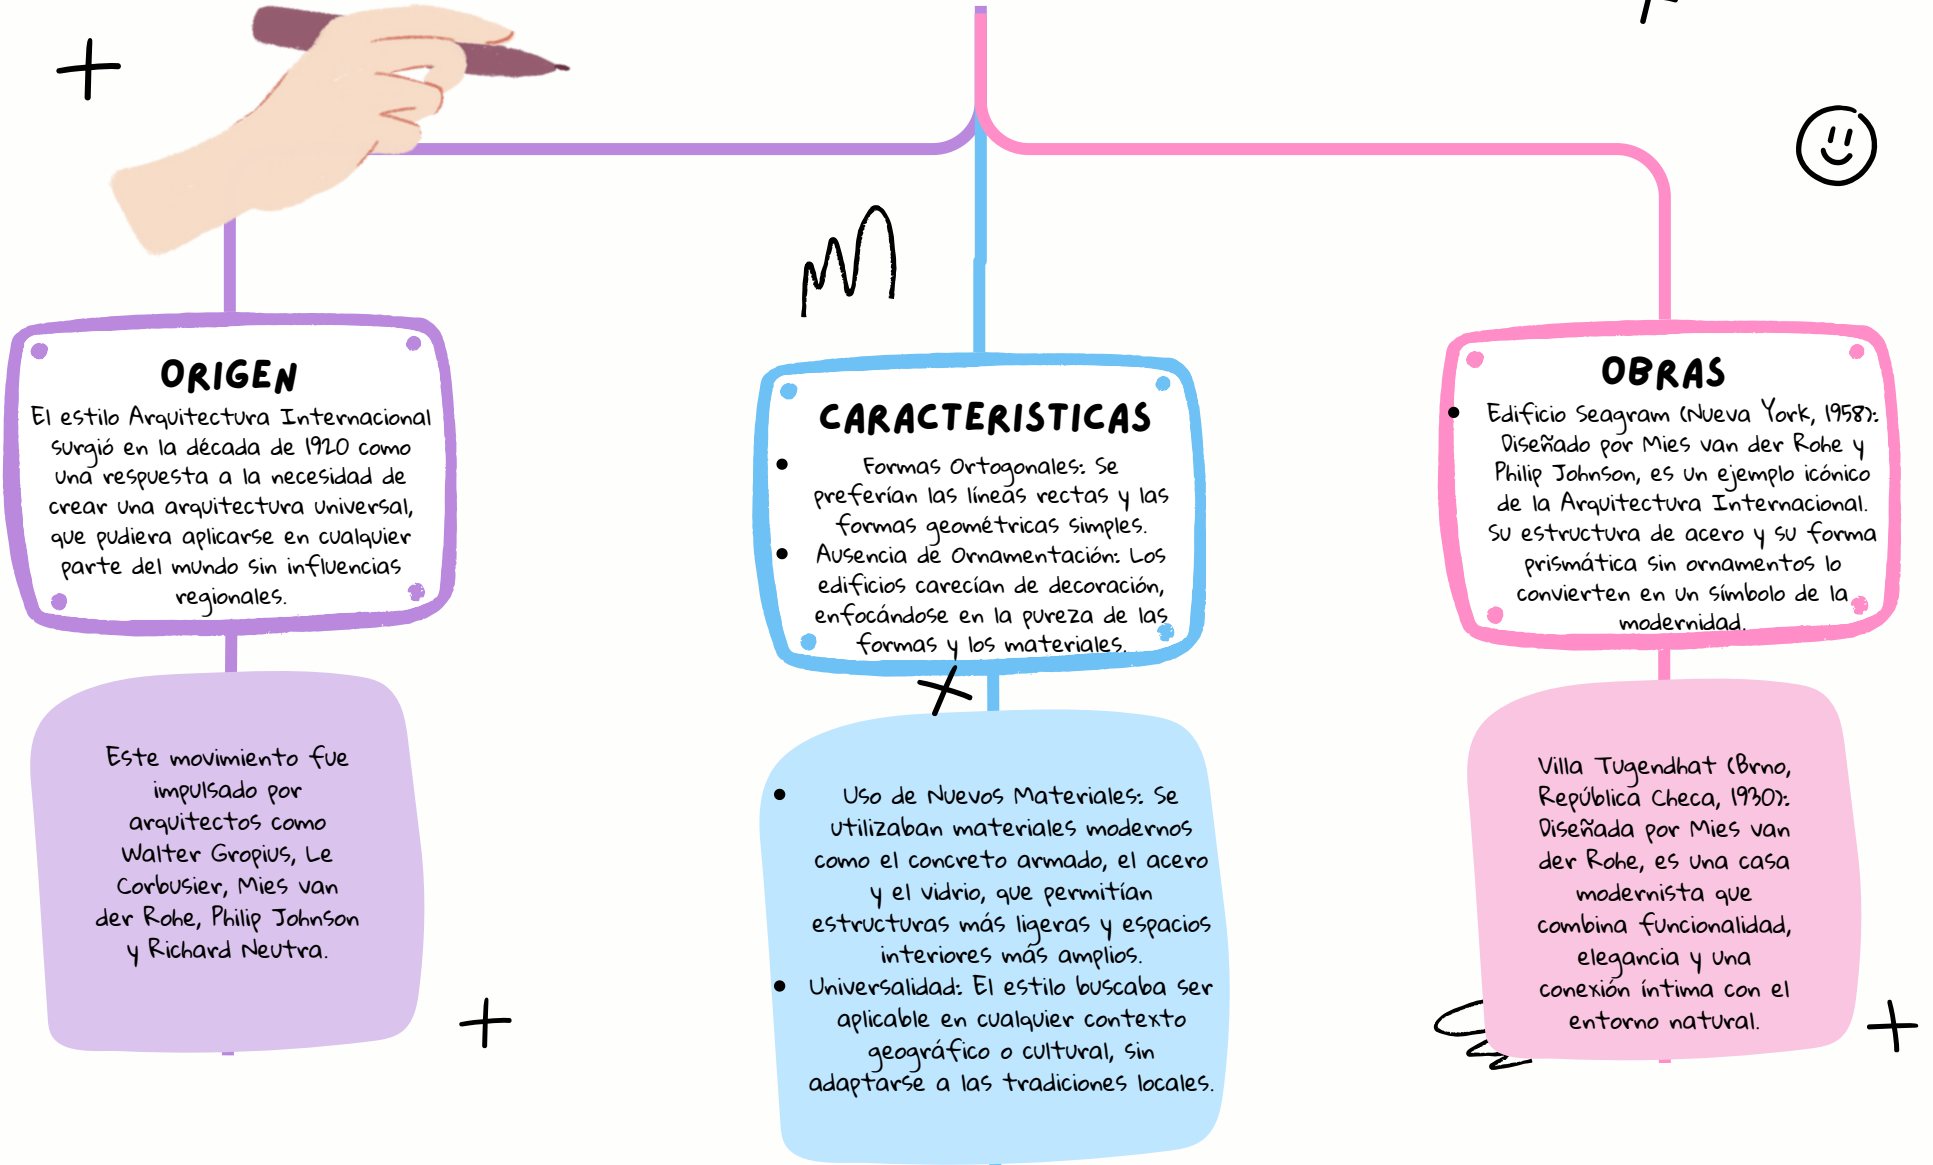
ORIGEN

El estilo Arquitectura Internacional surgió en la década de 1920 como una respuesta a la necesidad de crear una arquitectura universal, que pudiera aplicarse en cualquier parte del mundo sin influencias regionales.

Este movimiento fue impulsado por arquitectos como Walter Gropius, Le Corbusier, Mies van der Rohe, Philip Johnson y Richard Neutra.

CARACTERISTICAS

- Formas Ortogonales: Se preferían las líneas rectas y las formas geométricas simples.
- Ausencia de Ornamentación: Los edificios carecían de decoración, enfocándose en la pureza de las formas y los materiales.

- Uso de Nuevos Materiales: Se utilizaban materiales modernos como el concreto armado, el acero y el vidrio, que permitían estructuras más ligeras y espacios interiores más amplios.
- Universalidad: El estilo buscaba ser aplicable en cualquier contexto geográfico o cultural, sin adaptarse a las tradiciones locales.

OBRAS

- Edificio Seagram (Nueva York, 1958): Diseñado por Mies van der Rohe y Philip Johnson, es un ejemplo icónico de la Arquitectura Internacional. Su estructura de acero y su forma prismática sin ornamentos lo convierten en un símbolo de la modernidad.

Villa Tugendhat (Brno, República Checa, 1930): Diseñada por Mies van der Rohe, es una casa modernista que combina funcionalidad, elegancia y una conexión íntima con el entorno natural.